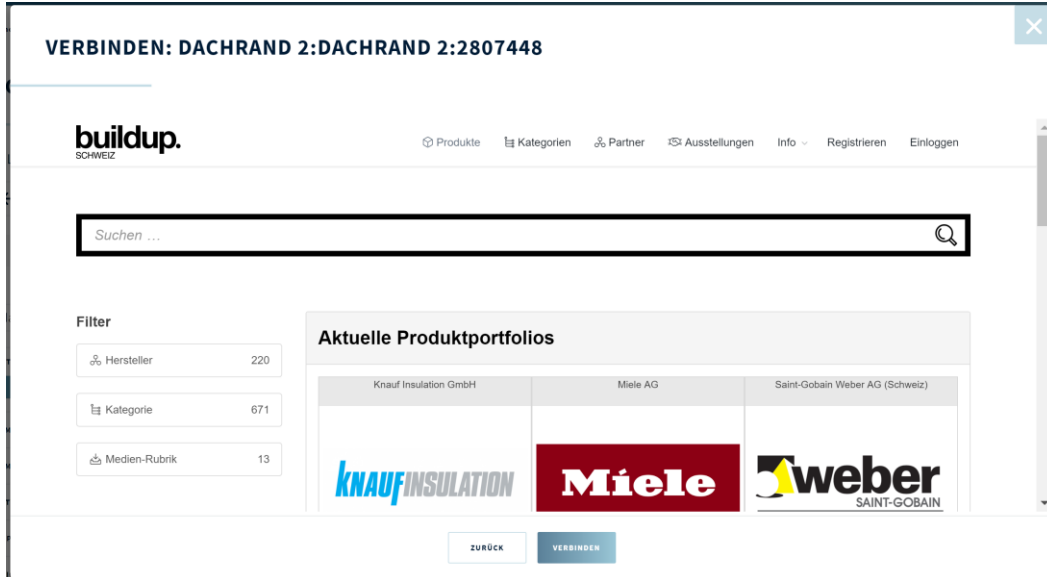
VERBINDEN: DACHRAND 2:DACHRAND 2:2807448

buildup.
SCHWEIZ

Produkte Kategorien Partner Ausstellungen Info Registrieren Einloggen

Suchen ...

Filter

Hersteller 220

Kategorie 671

Medien-Rubrik 13

Aktuelle Produktportfolios

| Knauf Insulation GmbH | Miele AG | Saint-Gobain Weber AG (Schweiz) |
|---|---|---|
| KNAUF INSULATION | Miele | weber SAINT-GOBAIN |

ZURÜCK VERBINDEN